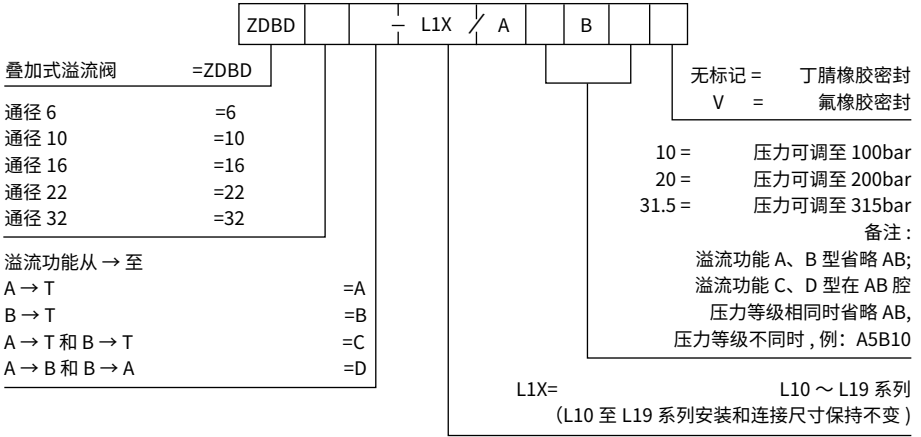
ZDBD | | – L1X / A | | B | |

叠加式溢流阀 =ZDBD

通径 6 =6
通径 10 =10
通径 16 =16
通径 22 =22
通径 32 =32

溢流功能从 → 至
A → T =A
B → T =B
A → T 和 B → T =C
A → B 和 B → A =D

无标记 = 丁腈橡胶密封
V = 氟橡胶密封

10 = 压力可调至 100bar
20 = 压力可调至 200bar
31.5 = 压力可调至 315bar
备注 :
溢流功能 A、B 型省略 AB;
溢流功能 C、D 型在 AB 腔
压力等级相同时省略 AB,
压力等级不同时 , 例: A5B10

L1X= L10 ～ L19 系列
（L10 至 L19 系列安装和连接尺寸保持不变 )